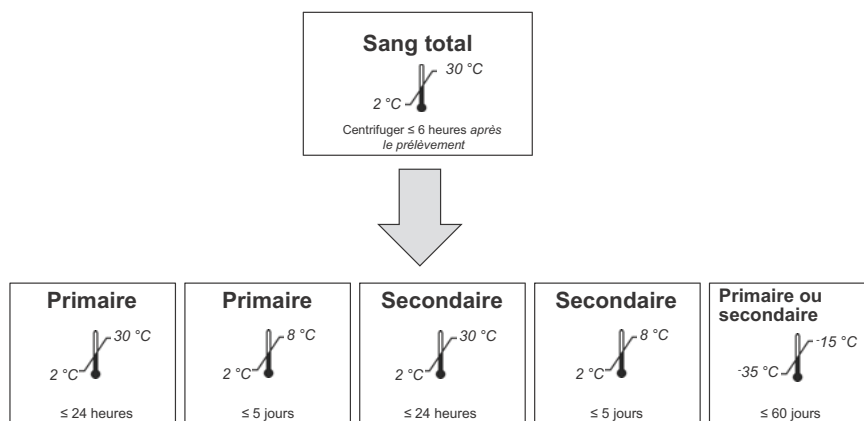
Sang total

30 °C
2 °C

Centrifuger ≤ 6 heures *après le prélèvement*

Primaire

30 °C
2 °C

≤ 24 heures

Primaire

8 °C
2 °C

≤ 5 jours

Secondaire

30 °C
2 °C

≤ 24 heures

Secondaire

8 °C
2 °C

≤ 5 jours

Primaire ou secondaire

-15 °C
-35 °C

≤ 60 jours